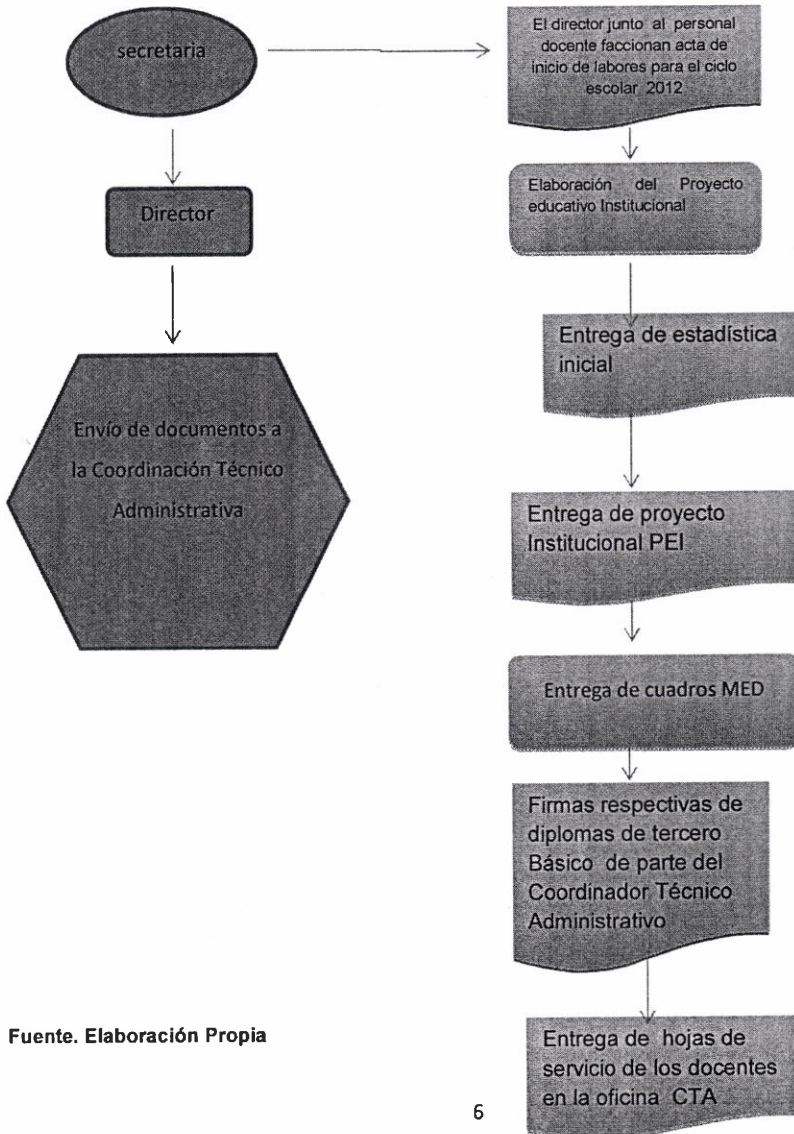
secretaria

Director

Envío de documentos a la Coordinación Técnico Administrativa

El director junto al personal docente faccionan acta de inicio de labores para el ciclo escolar 2012

Elaboración del Proyecto educativo Institucional

Entrega de estadística inicial

Entrega de proyecto Institucional PEI

Entrega de cuadros MED

Firmas respectivas de diplomas de tercero Básico de parte del Coordinador Técnico Administrativo

Entrega de hojas de servicio de los docentes en la oficina CTA

Fuente. Elaboración Propia

6